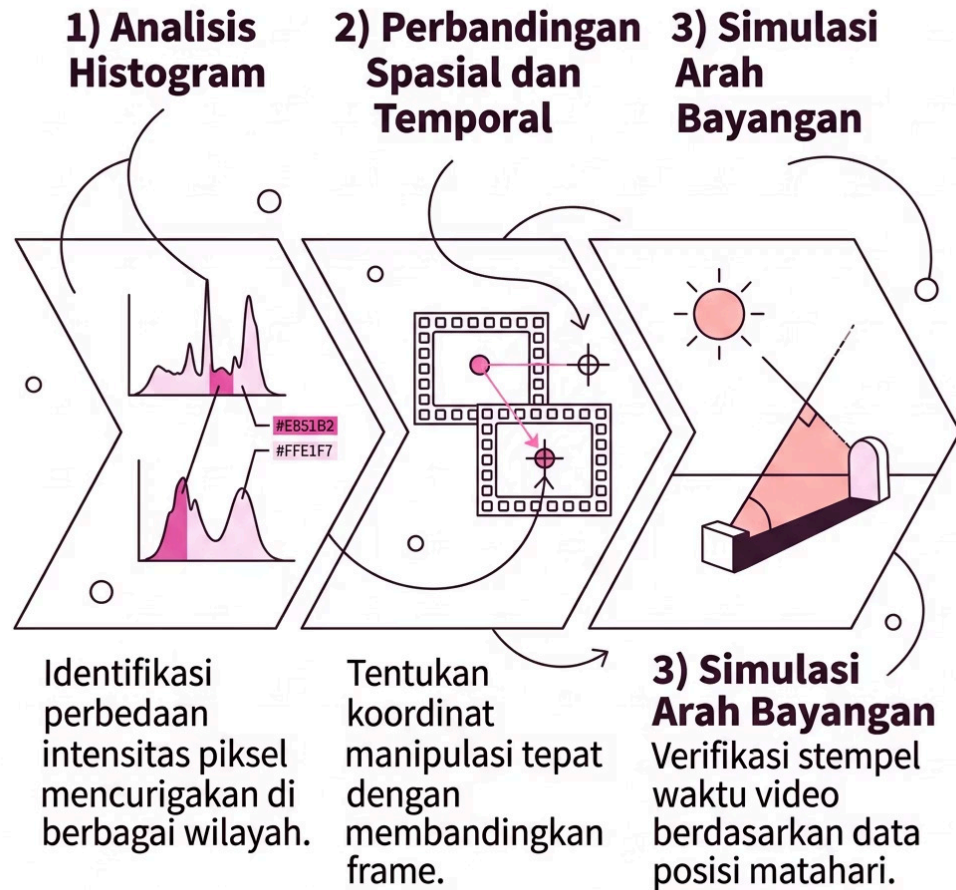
1) Analisis Histogram

2) Perbandingan Spasial dan Temporal

3) Simulasi Arah Bayangan

#E851B2

#FFE1F7

Identifikasi perbedaan intensitas piksel mencurigakan di berbagai wilayah.

Tentukan koordinat manipulasi tepat dengan membandingkan frame.

3) Simulasi Arah Bayangan

Verifikasi stempel waktu video berdasarkan data posisi matahari.